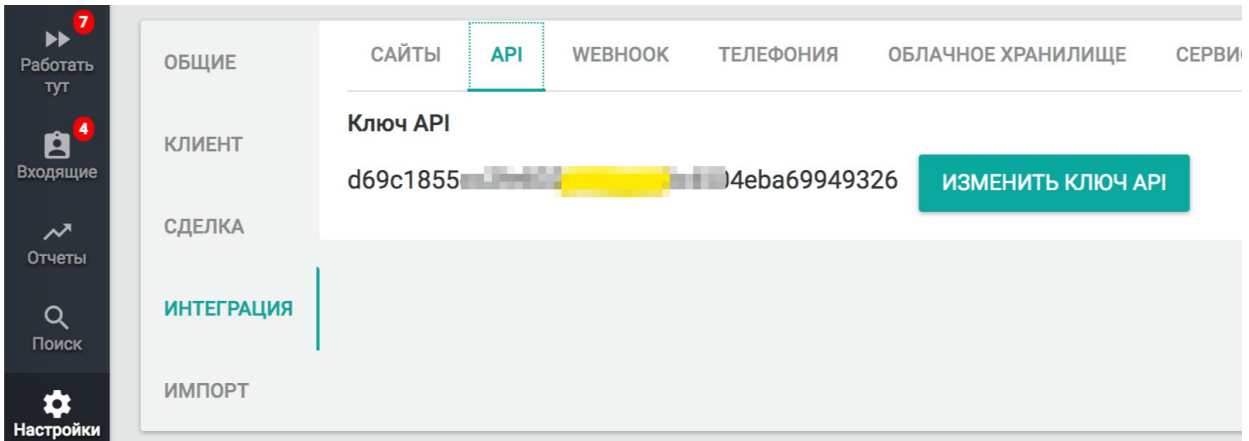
7
Работать тут

4
Входящие

Отчеты

Поиск

Настройки

ОБЩИЕ

КЛИЕНТ

СДЕЛКА

ИНТЕГРАЦИЯ

ИМПОРТ

САЙТЫ API WEBHOOK ТЕЛЕФОНИЯ ОБЛАЧНОЕ ХРАНИЛИЩЕ СЕРВИ

Ключ API

d69c1855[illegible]4eba69949326

ИЗМЕНИТЬ КЛЮЧ API